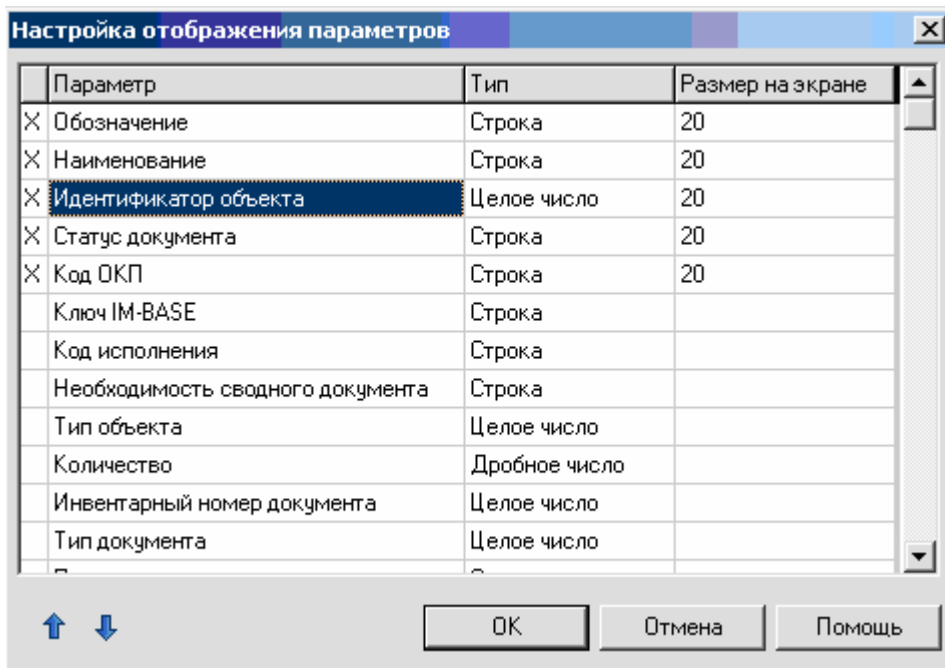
Настройка отображения параметров

| | Параметр | Тип | Размер на экране |
|---|---|---|---|
| X | Обозначение | Строка | 20 |
| X | Наименование | Строка | 20 |
| X | Идентификатор объекта | Целое число | 20 |
| X | Статус документа | Строка | 20 |
| X | Код ОКП | Строка | 20 |
| | Ключ IM-BASE | Строка | |
| | Код исполнения | Строка | |
| | Необходимость сводного документа | Строка | |
| | Тип объекта | Целое число | |
| | Количество | Дробное число | |
| | Инвентарный номер документа | Целое число | |
| | Тип документа | Целое число | |
| | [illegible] | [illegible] | |

OK Отмена Помощь